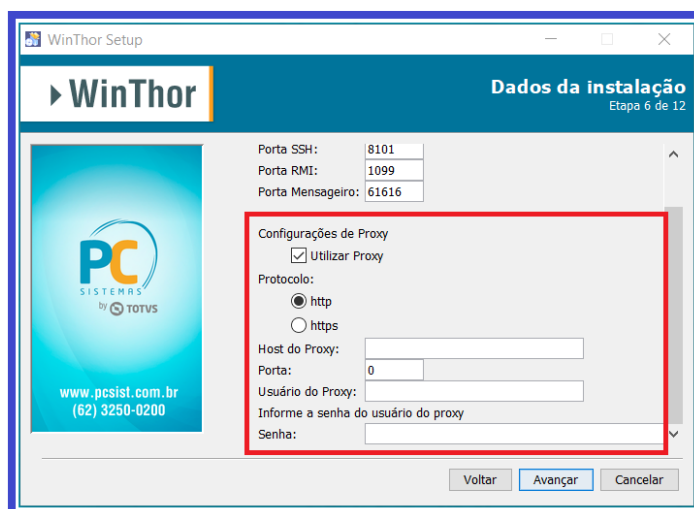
WinThor Setup

WinThor

Dados da instalação
Etapa 6 de 12

PC
SISTEMAS
by TOTVS

www.pcsist.com.br
(62) 3250-0200

Porta SSH: 8101
Porta RMI: 1099
Porta Mensageiro: 61616

Configurações de Proxy
Utilizar Proxy
Protocolo:
http
https
Host do Proxy:
Porta: 0
Usuário do Proxy:
Informe a senha do usuário do proxy
Senha:

Voltar Avançar Cancelar